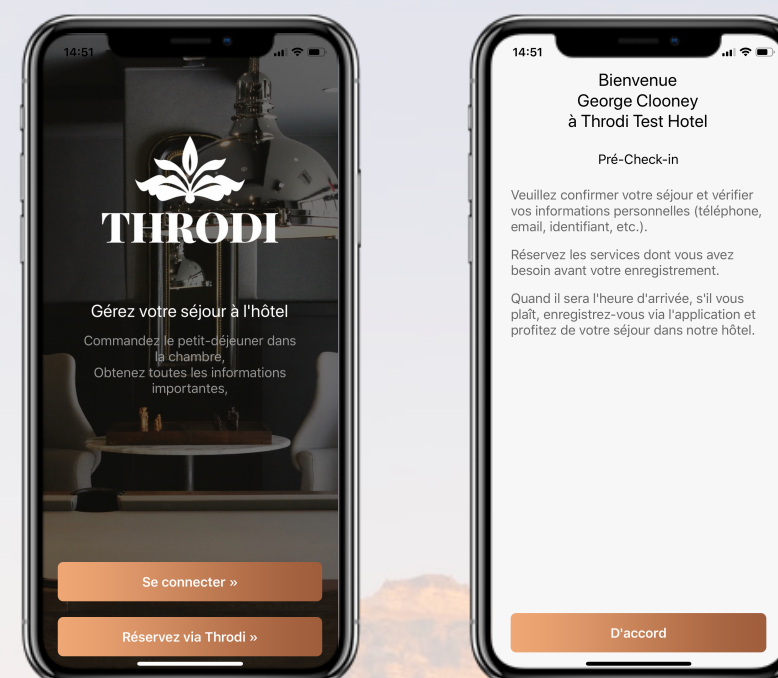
14:51

THRODI

Gérez votre séjour à l'hôtel

Commandez le petit-déjeuner dans la chambre,
Obtenez toutes les informations importantes,

Se connecter »

Réservez via Throdi »

14:51

Bienvenue
George Clooney
à Throdi Test Hotel

Pré-Check-in

Veuillez confirmer votre séjour et vérifier vos informations personnelles (téléphone, email, identifiant, etc.).

Réservez les services dont vous avez besoin avant votre enregistrement.

Quand il sera l'heure d'arrivée, s'il vous plaît, enregistrez-vous via l'application et profitez de votre séjour dans notre hôtel.

D'accord